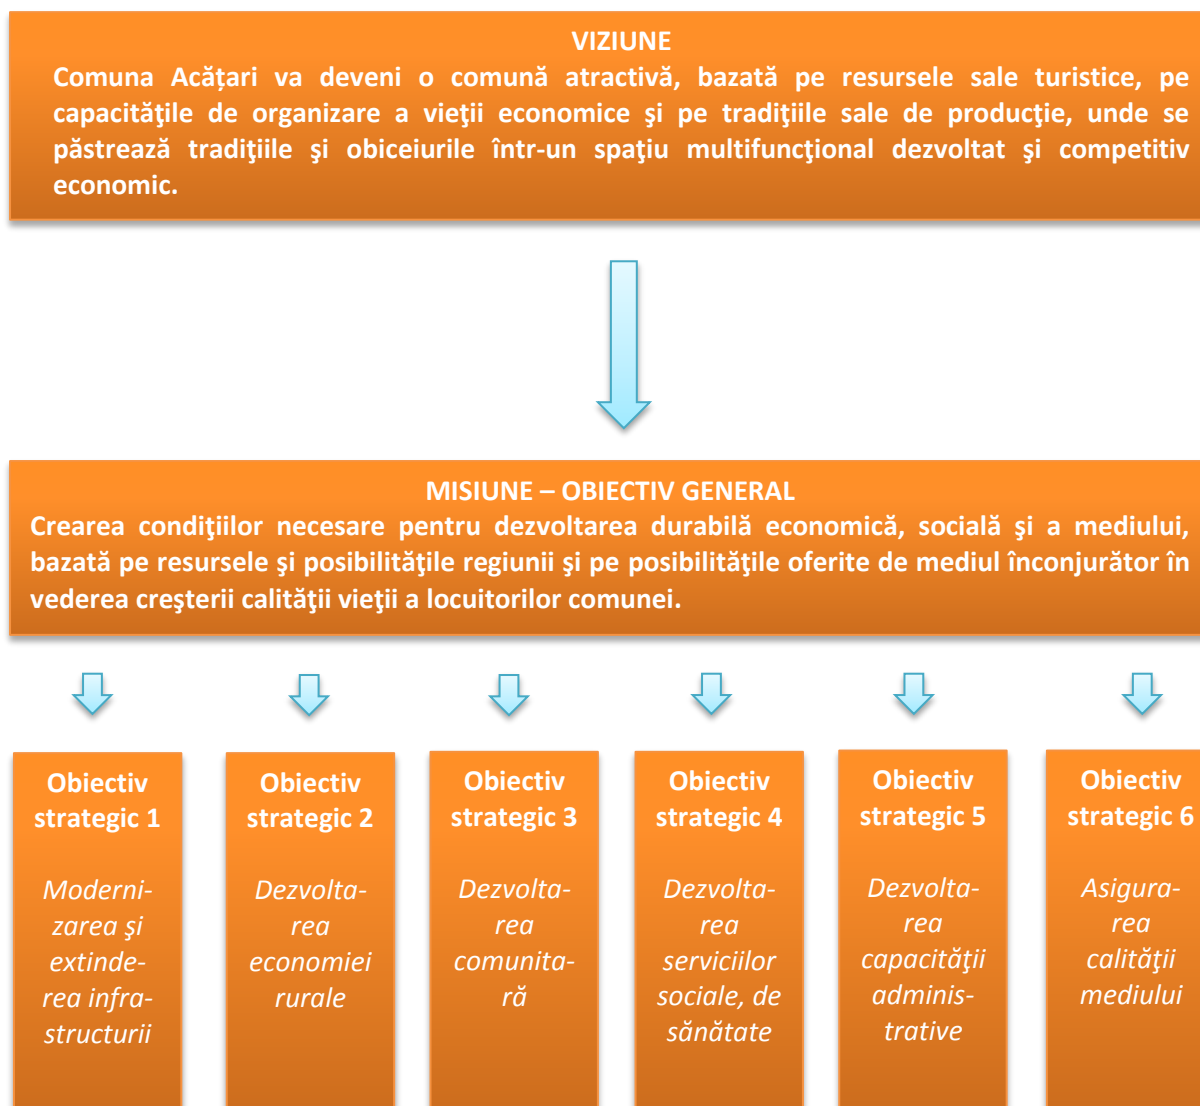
VIZIUNE
Comuna Acăţari va deveni o comună atractivă, bazată pe resursele sale turistice, pe capacităţile de organizare a vieţii economice şi pe tradiţiile sale de producţie, unde se păstrează tradiţiile şi obiceiurile într-un spaţiu multifuncţional dezvoltat şi competitiv economic.

MISIUNE – OBIECTIV GENERAL
Crearea condiţiilor necesare pentru dezvoltarea durabilă economică, socială şi a mediului, bazată pe resursele şi posibilităţile regiunii şi pe posibilităţile oferite de mediul înconjurător în vederea creşterii calităţii vieţii a locuitorilor comunei.

Obiectiv strategic 1

Modernizarea şi extinderea infrastructurii

Obiectiv strategic 2

Dezvoltarea economiei rurale

Obiectiv strategic 3

Dezvoltarea comunitară

Obiectiv strategic 4

Dezvoltarea serviciilor sociale, de sănătate

Obiectiv strategic 5

Dezvoltarea capacităţii administrative

Obiectiv strategic 6

Asigurarea calităţii mediului